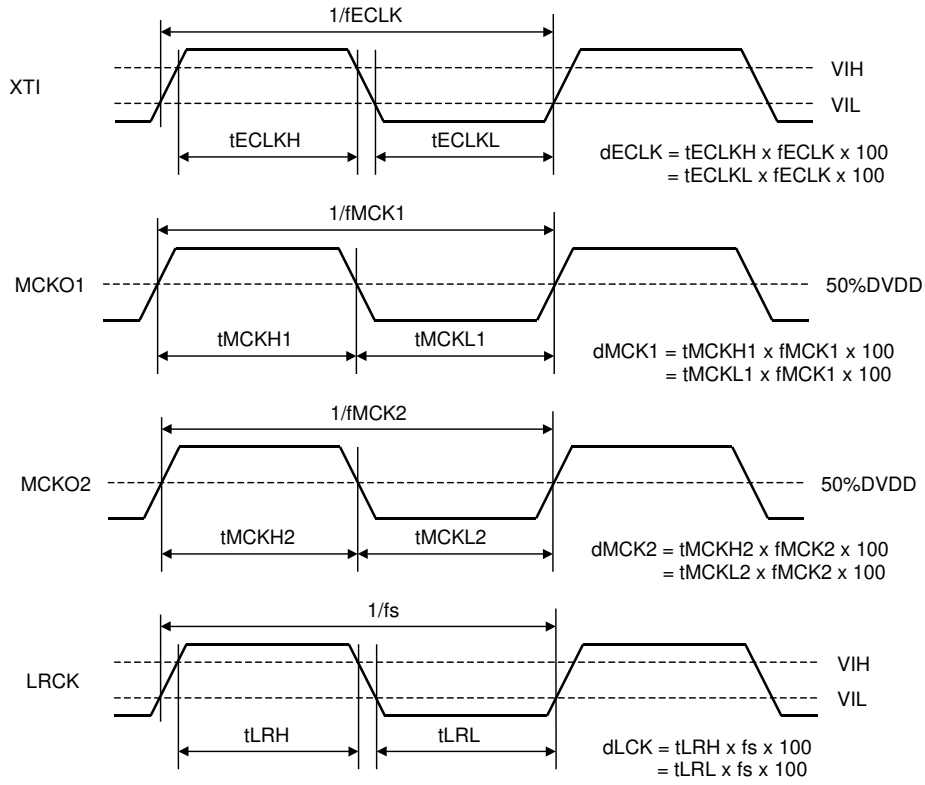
1/fECLK

XTI

VIH

VIL

tECLKH

tECLKL

dECLK = tECLKH x fECLK x 100
= tECLKL x fECLK x 100

1/fMCK1

MCKO1

50%DVDD

tMCKH1

tMCKL1

dMCK1 = tMCKH1 x fMCK1 x 100
= tMCKL1 x fMCK1 x 100

1/fMCK2

MCKO2

50%DVDD

tMCKH2

tMCKL2

dMCK2 = tMCKH2 x fMCK2 x 100
= tMCKL2 x fMCK2 x 100

1/fs

LRCK

VIH

VIL

tLRH

tLRL

dLCK = tLRH x fs x 100
= tLRL x fs x 100